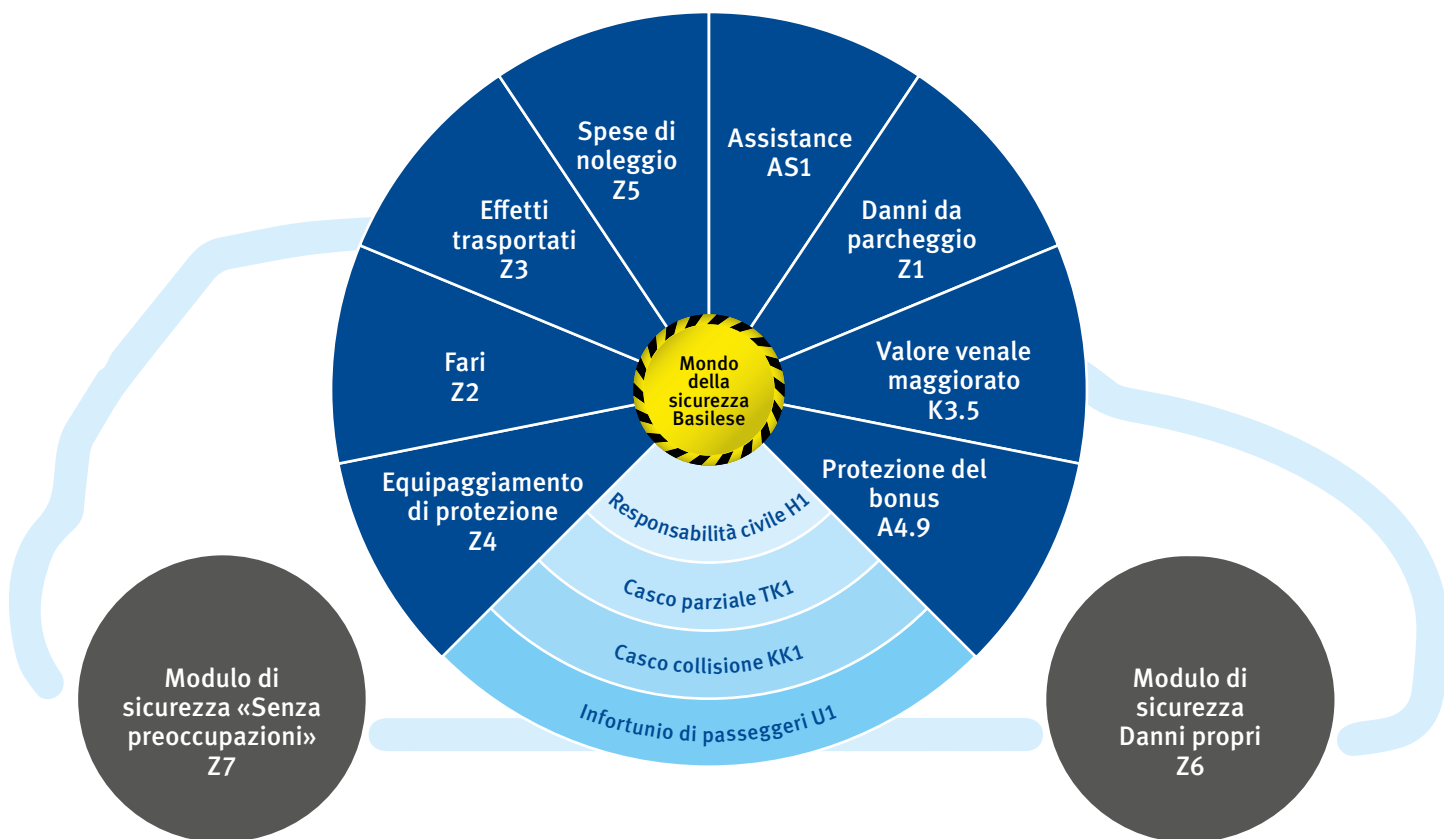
Mondo della sicurezza Basilese

Spese di noleggio
Z5

Assistance
AS1

Danni da parcheggio
Z1

Valore venale maggiorato
K3.5

Protezione del bonus
A4.9

Effetti trasportati
Z3

Fari
Z2

Equipaggiamento di protezione
Z4

Responsabilità civile H1

Casco parziale TK1

Casco collisione KK1

Infortunio di passeggeri U1

Modulo di sicurezza «Senza preoccupazioni»
Z7

Modulo di sicurezza Danni propri
Z6